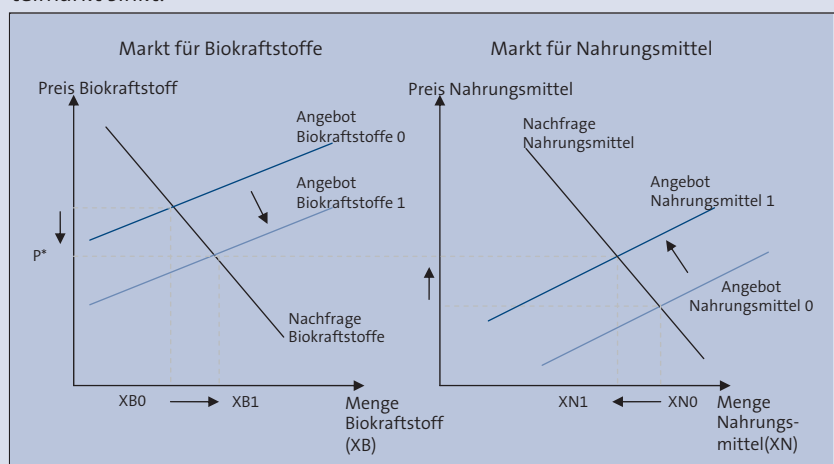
Markt für Biokraftstoffe

Preis Biokraftstoff

Angebot Biokraftstoffe 0

Angebot Biokraftstoffe 1

P*

Nachfrage Biokraftstoffe

XB0

XB1

Menge Biokraftstoff (XB)

Markt für Nahrungsmittel

Preis Nahrungsmittel

Nachfrage Nahrungsmittel

Angebot Nahrungsmittel 1

Angebot Nahrungsmittel 0

XN1

XN0

Menge Nahrungsmittel(XN)